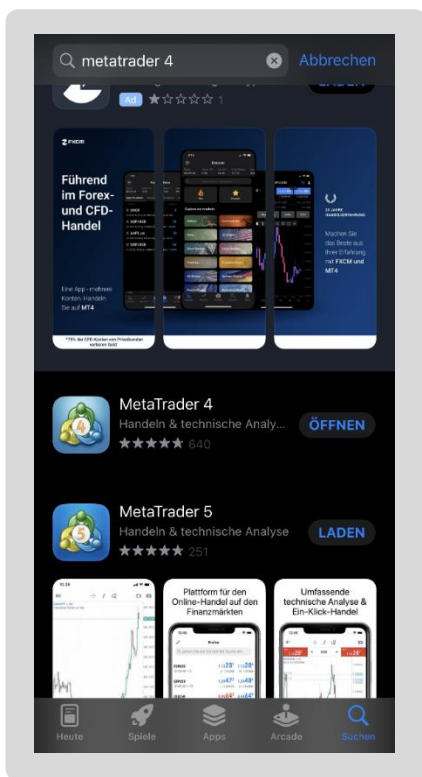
metatrader 4

Abbrechen

Ad ☆☆☆☆☆ 1

FXCM

Führend im Forex- und CFD-Handel

Eine App - mehrere Konten. Handeln Sie auf MT4

Machen Sie das Beste aus Ihrer Erfahrung mit FXCM und MT4

MetaTrader 4
Handeln & technische Analy...
★★★★★ 640
ÖFFNEN

MetaTrader 5
Handeln & technische Analyse
★★★★★ 251
LADEN

Plattform für den Online-Handel auf den Finanzmärkten

Umfassende technische Analyse & Ein-Klick-Handel

Heute
Spiele
Apps
Arcade
Suchen